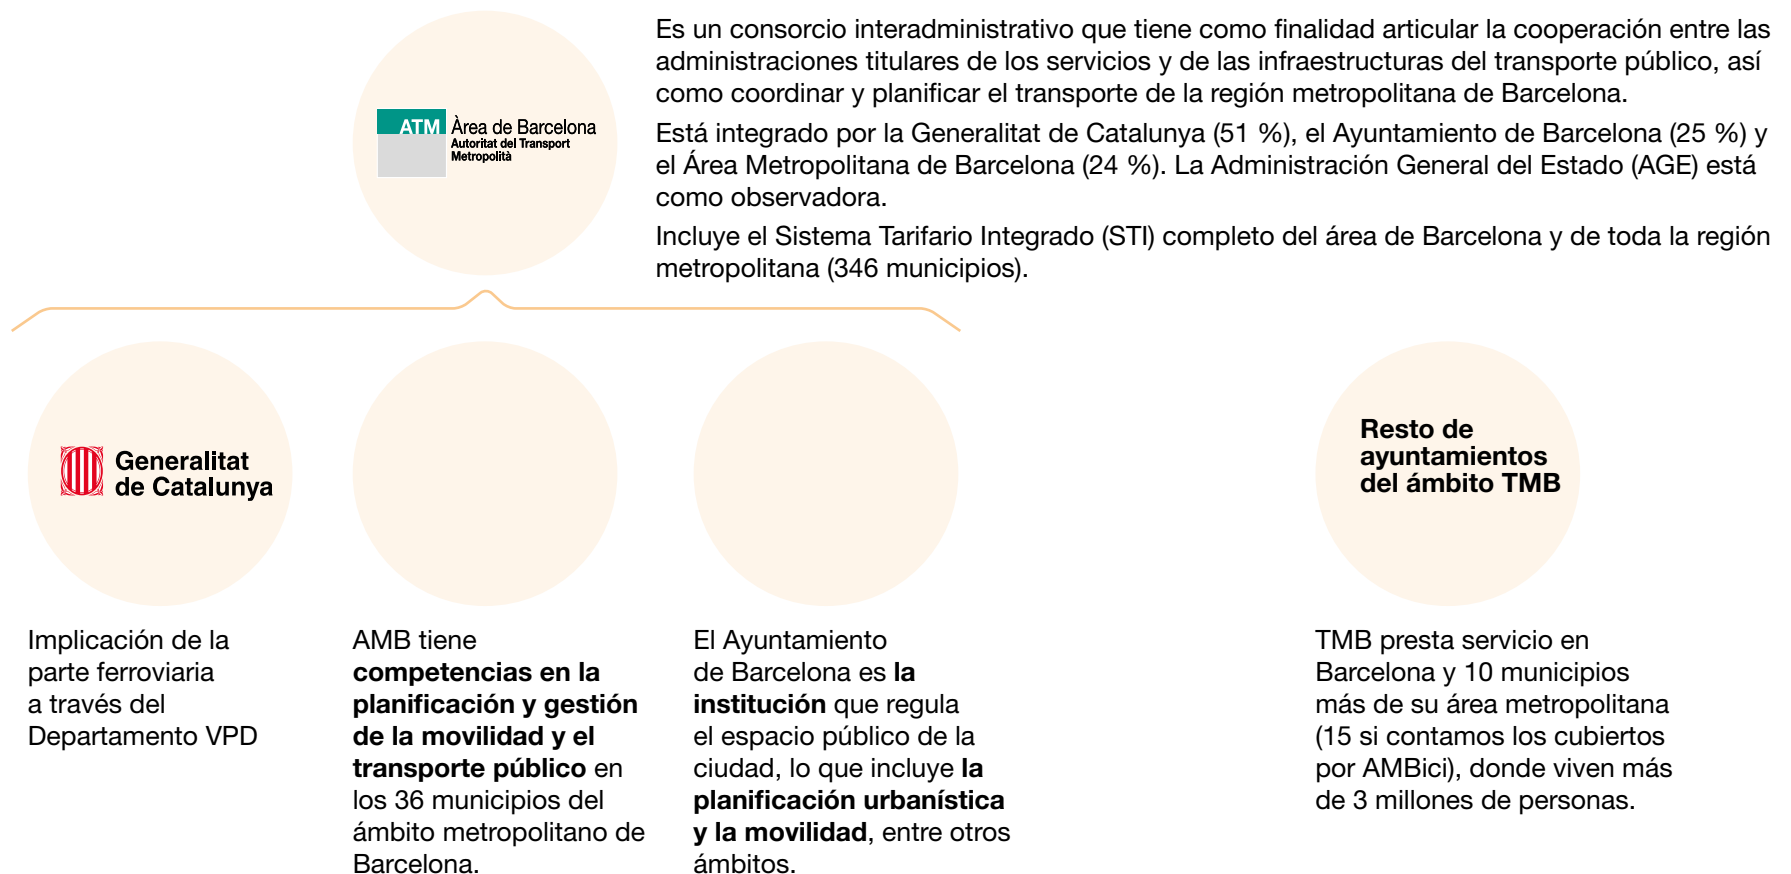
ATM Àrea de Barcelona
Autoritat del Transport Metropolità

Es un consorcio interadministrativo que tiene como finalidad articular la cooperación entre las administraciones titulares de los servicios y de las infraestructuras del transporte público, así como coordinar y planificar el transporte de la región metropolitana de Barcelona.

Está integrado por la Generalitat de Catalunya (51 %), el Ayuntamiento de Barcelona (25 %) y el Área Metropolitana de Barcelona (24 %). La Administración General del Estado (AGE) está como observadora.

Incluye el Sistema Tarifario Integrado (STI) completo del área de Barcelona y de toda la región metropolitana (346 municipios).

Generalitat de Catalunya

Resto de ayuntamientos del ámbito TMB

Implicación de la parte ferroviaria a través del Departamento VPD

AMB tiene **competencias en la planificación y gestión de la movilidad y el transporte público** en los 36 municipios del ámbito metropolitano de Barcelona.

El Ayuntamiento de Barcelona es **la institución** que regula el espacio público de la ciudad, lo que incluye **la planificación urbanística y la movilidad**, entre otros ámbitos.

TMB presta servicio en Barcelona y 10 municipios más de su área metropolitana (15 si contamos los cubiertos por AMBici), donde viven más de 3 millones de personas.